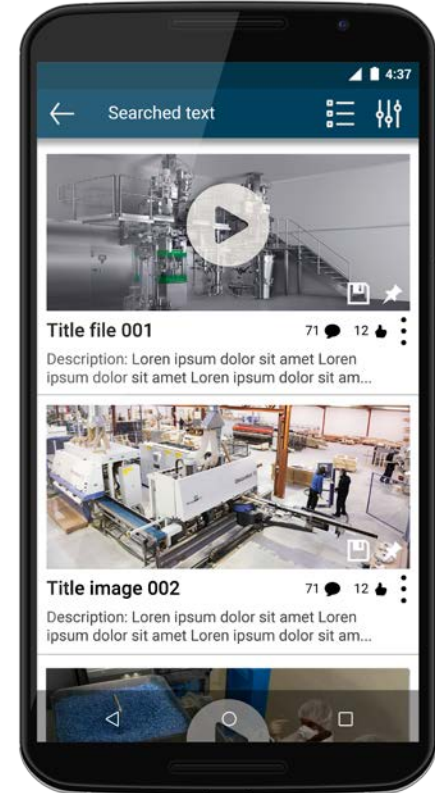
4:37

Searched text

Title file 001

71 12

Description: Loren ipsum dolor sit amet Loren ipsum dolor sit amet Loren ipsum dolor sit am...

Title image 002

71 12

Description: Loren ipsum dolor sit amet Loren ipsum dolor sit amet Loren ipsum dolor sit am...